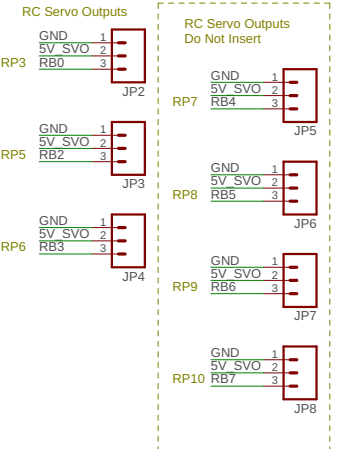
RC Servo Outputs

RP3
GND 1
5V_SVO 2
RB0 3
JP2

RP5
GND 1
5V_SVO 2
RB2 3
JP3

RP6
GND 1
5V_SVO 2
RB3 3
JP4

RC Servo Outputs
Do Not Insert

RP7
GND 1
5V_SVO 2
RB4 3
JP5

RP8
GND 1
5V_SVO 2
RB5 3
JP6

RP9
GND 1
5V_SVO 2
RB6 3
JP7

RP10
GND 1
5V_SVO 2
RB7 3
JP8